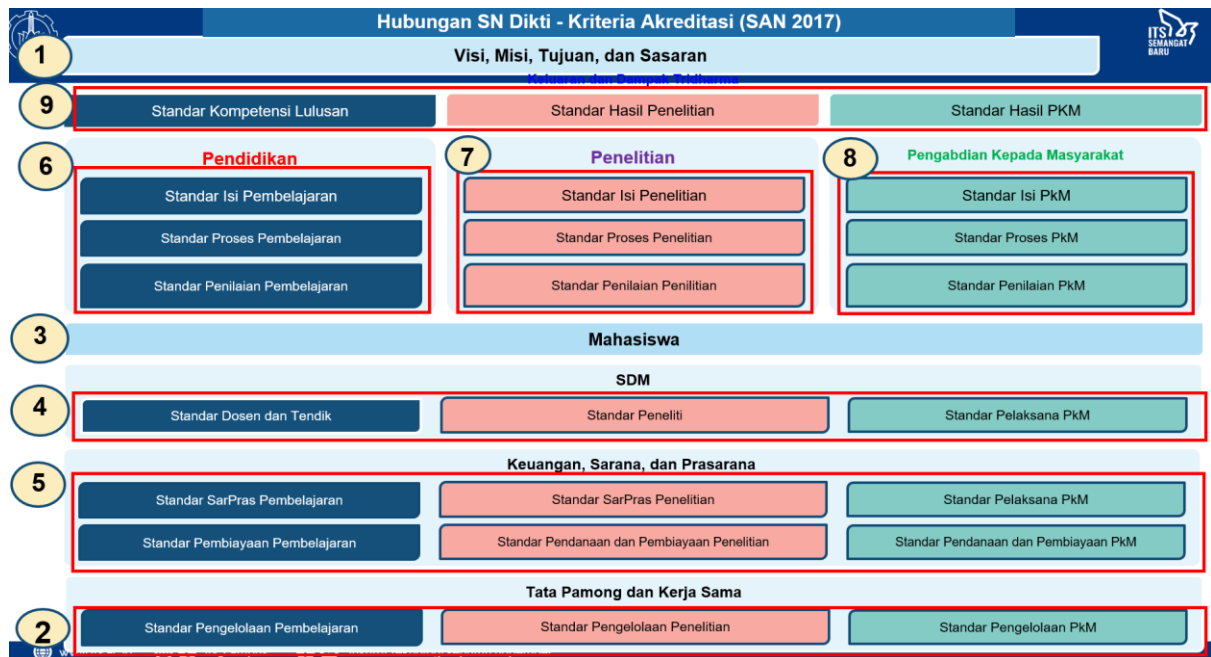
Hubungan SN Dikti - Kriteria Akreditasi (SAN 2017)

ITS SEMANGAT BARU

1 Visi, Misi, Tujuan, dan Sasaran

Keluaran dan Dampak Tridharma

9 Standar Kompetensi Lulusan | Standar Hasil Penelitian | Standar Hasil PKM

6 Pendidikan
Standar Isi Pembelajaran
Standar Proses Pembelajaran
Standar Penilaian Pembelajaran

7 Penelitian
Standar Isi Penelitian
Standar Proses Penelitian
Standar Penilaian Penilitian

8 Pengabdian Kepada Masyarakat
Standar Isi PkM
Standar Proses PkM
Standar Penilaian PkM

3 Mahasiswa

SDM
4 Standar Dosen dan Tendik | Standar Peneliti | Standar Pelaksana PkM

Keuangan, Sarana, dan Prasarana
5 Standar SarPras Pembelajaran | Standar SarPras Penelitian | Standar Pelaksana PkM
Standar Pembiayaan Pembelajaran | Standar Pendanaan dan Pembiayaan Penelitian | Standar Pendanaan dan Pembiayaan PkM

Tata Pamong dan Kerja Sama
2 Standar Pengelolaan Pembelajaran | Standar Pengelolaan Penelitian | Standar Pengelolaan PkM

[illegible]